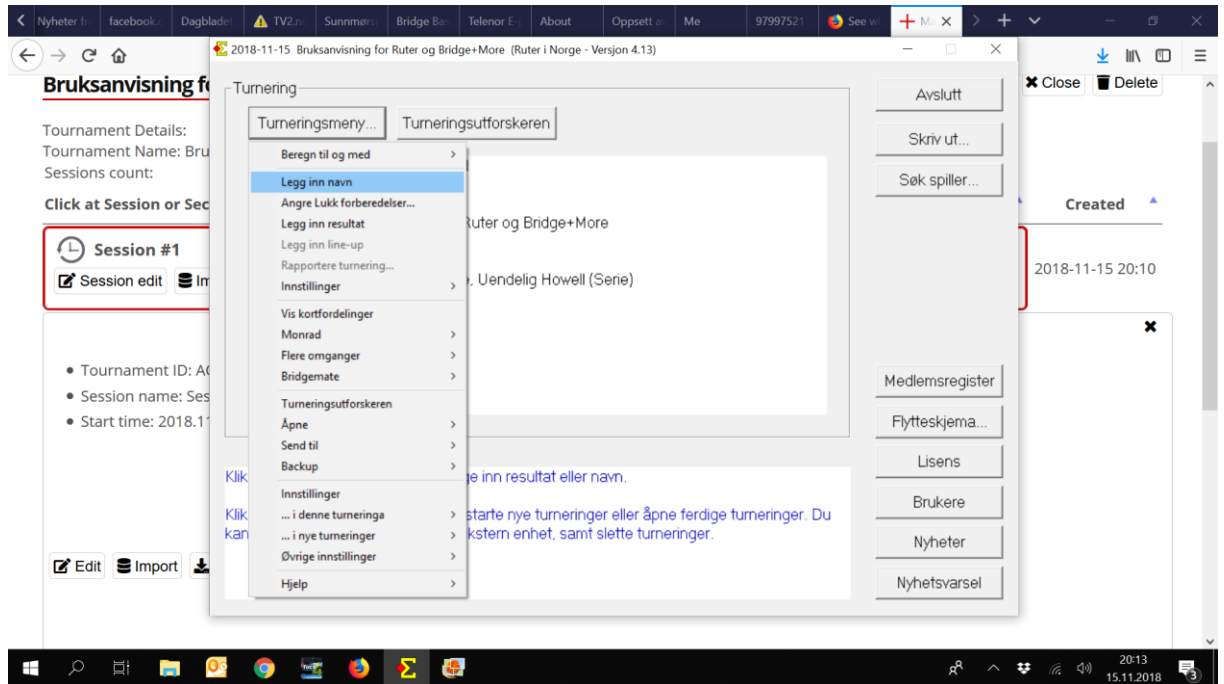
Nyheter fr | facebook.c | Dagbladet | TV2.no | Sunnmørs | Bridge Bas | Telenor E | About | Oppsett a | Me | 97997521 | See w | Ma

2018-11-15 Bruksanvisning for Ruter og Bridge+More (Ruter i Norge - Versjon 4.13)

Bruksanvisning f

Close Delete

Tournament Details:
Tournament Name: Bru
Sessions count:

Click at Session or Sec

Created

Session #1

Session edit Im

2018-11-15 20:10

• Tournament ID: A
• Session name: Ses
• Start time: 2018.1

Edit Import

Turnering

Turneringsmeny... Turneringsutforskeren

Beregn til og med
Legg inn navn
Angre Lukk forberedelser...
Legg inn resultat
Legg inn line-up
Rapportere turnering...
Innstillinger
Vis kortfordelinger
Monrad
Flere omganger
Bridgemate
Turneringsutforskeren
Åpne
Send til
Backup
Innstillinger
... i denne turneringa
... i nye turneringer
Øvrige innstillinger
Hjelp

Ruter og Bridge+More

, Uendelig Howell (Serie)

Klik e inn resultat eller navn.

Klik starte nye turneringer eller åpne ferdige turneringer. Du kan kstern enhet, samt slette turneringer.

Avslutt
Skriv ut...
Søk spiller...
Medlemsregister
Flytteskjema...
Lisens
Brukere
Nyheter
Nyhetsvarsel

20:13
15.11.2018